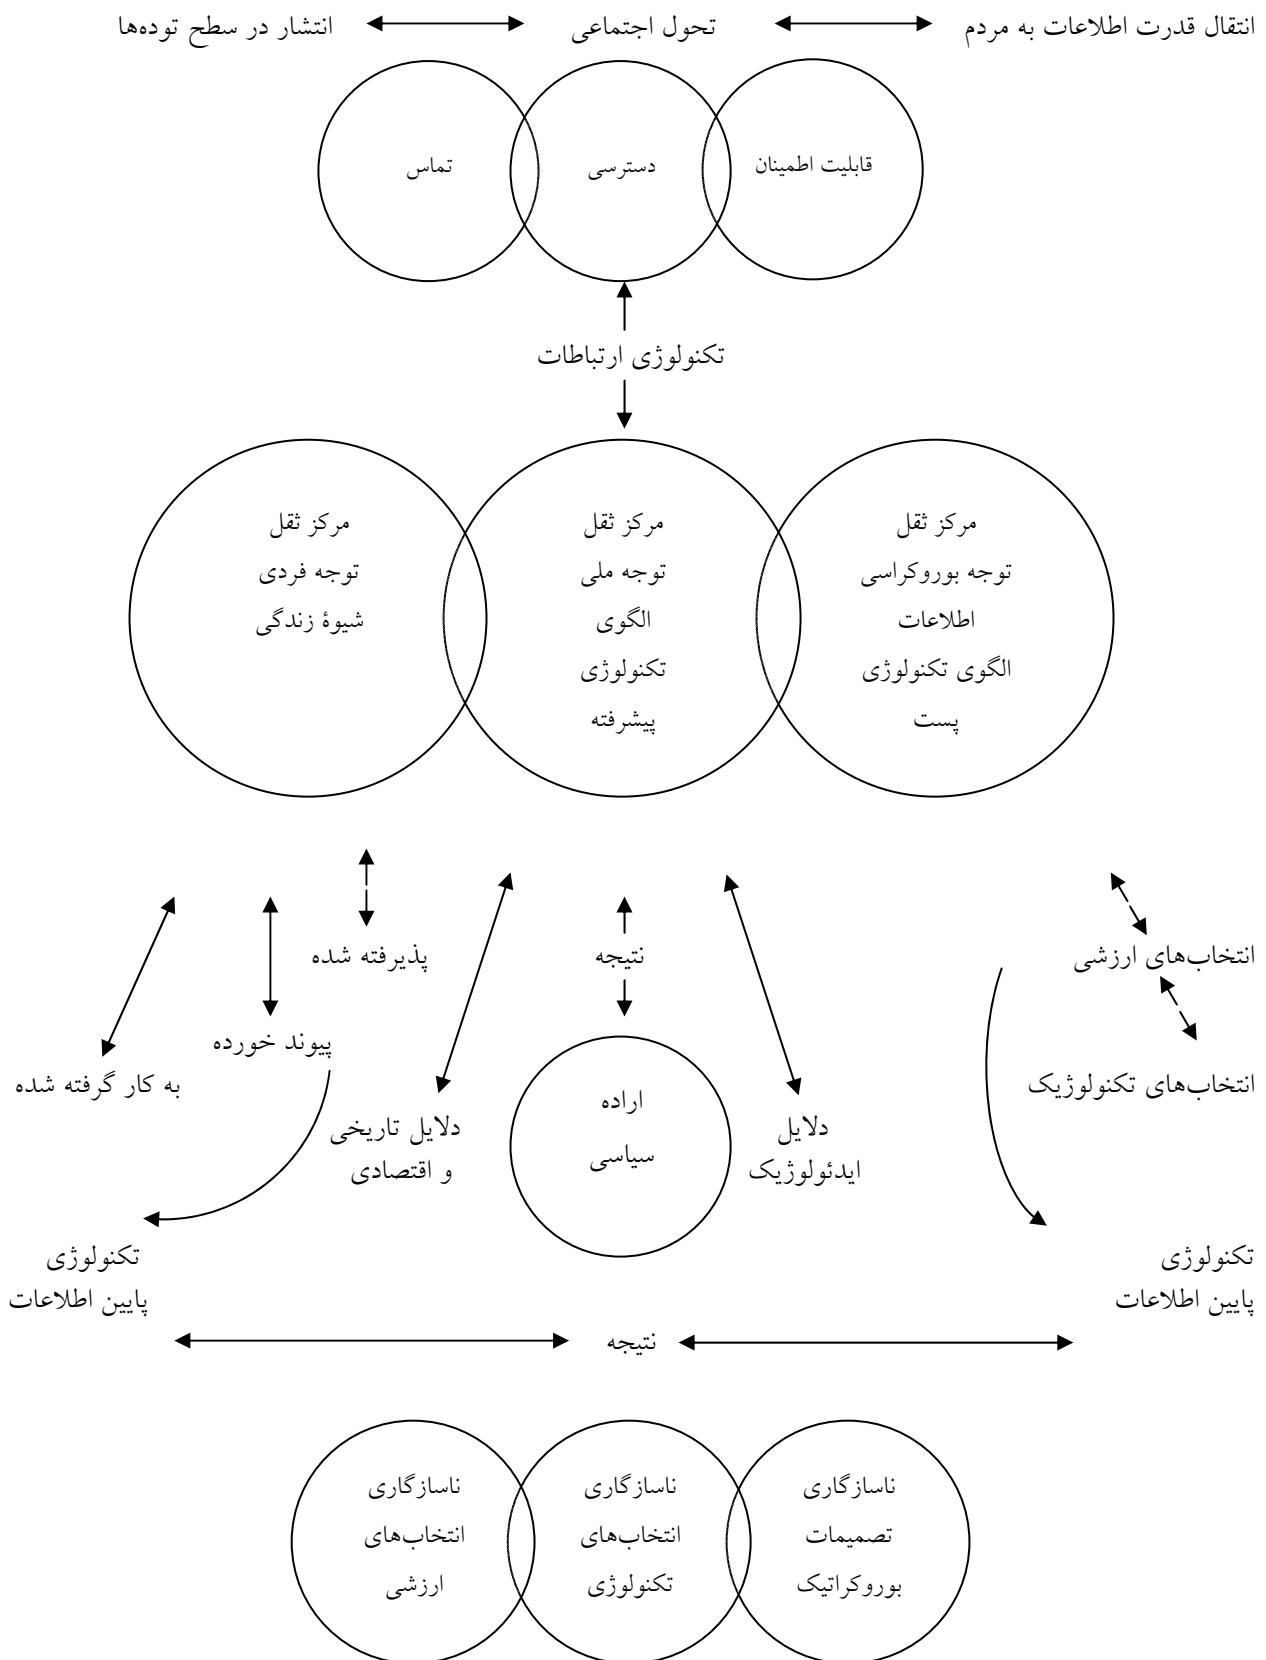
انتقال قدرت اطلاعات به مردم تحول اجتماعی انتشار در سطح توده‌ها

قابلیت اطمینان دسترسی تماس

تکنولوژی ارتباطات

مرکز ثقل
توجه بوروکراسی
اطلاعات
الگوی تکنولوژی
پست

مرکز ثقل
توجه ملی
الگوی
تکنولوژی
پیشرفته

مرکز ثقل
توجه فردی
شیوهٔ زندگی

انتخاب‌های ارزشی

انتخاب‌های تکنولوژیک

نتیجه

پذیرفته شده

پیوند خورده

به کار گرفته شده

دلایل
ایدئولوژیک

اراده
سیاسی

دلایل تاریخی
و اقتصادی

تکنولوژی
پایین اطلاعات

تکنولوژی
پایین اطلاعات

نتیجه

ناسازگاری
تصمیمات
بوروکراتیک

ناسازگاری
انتخاب‌های
تکنولوژی

ناسازگاری
انتخاب‌های
ارزشی